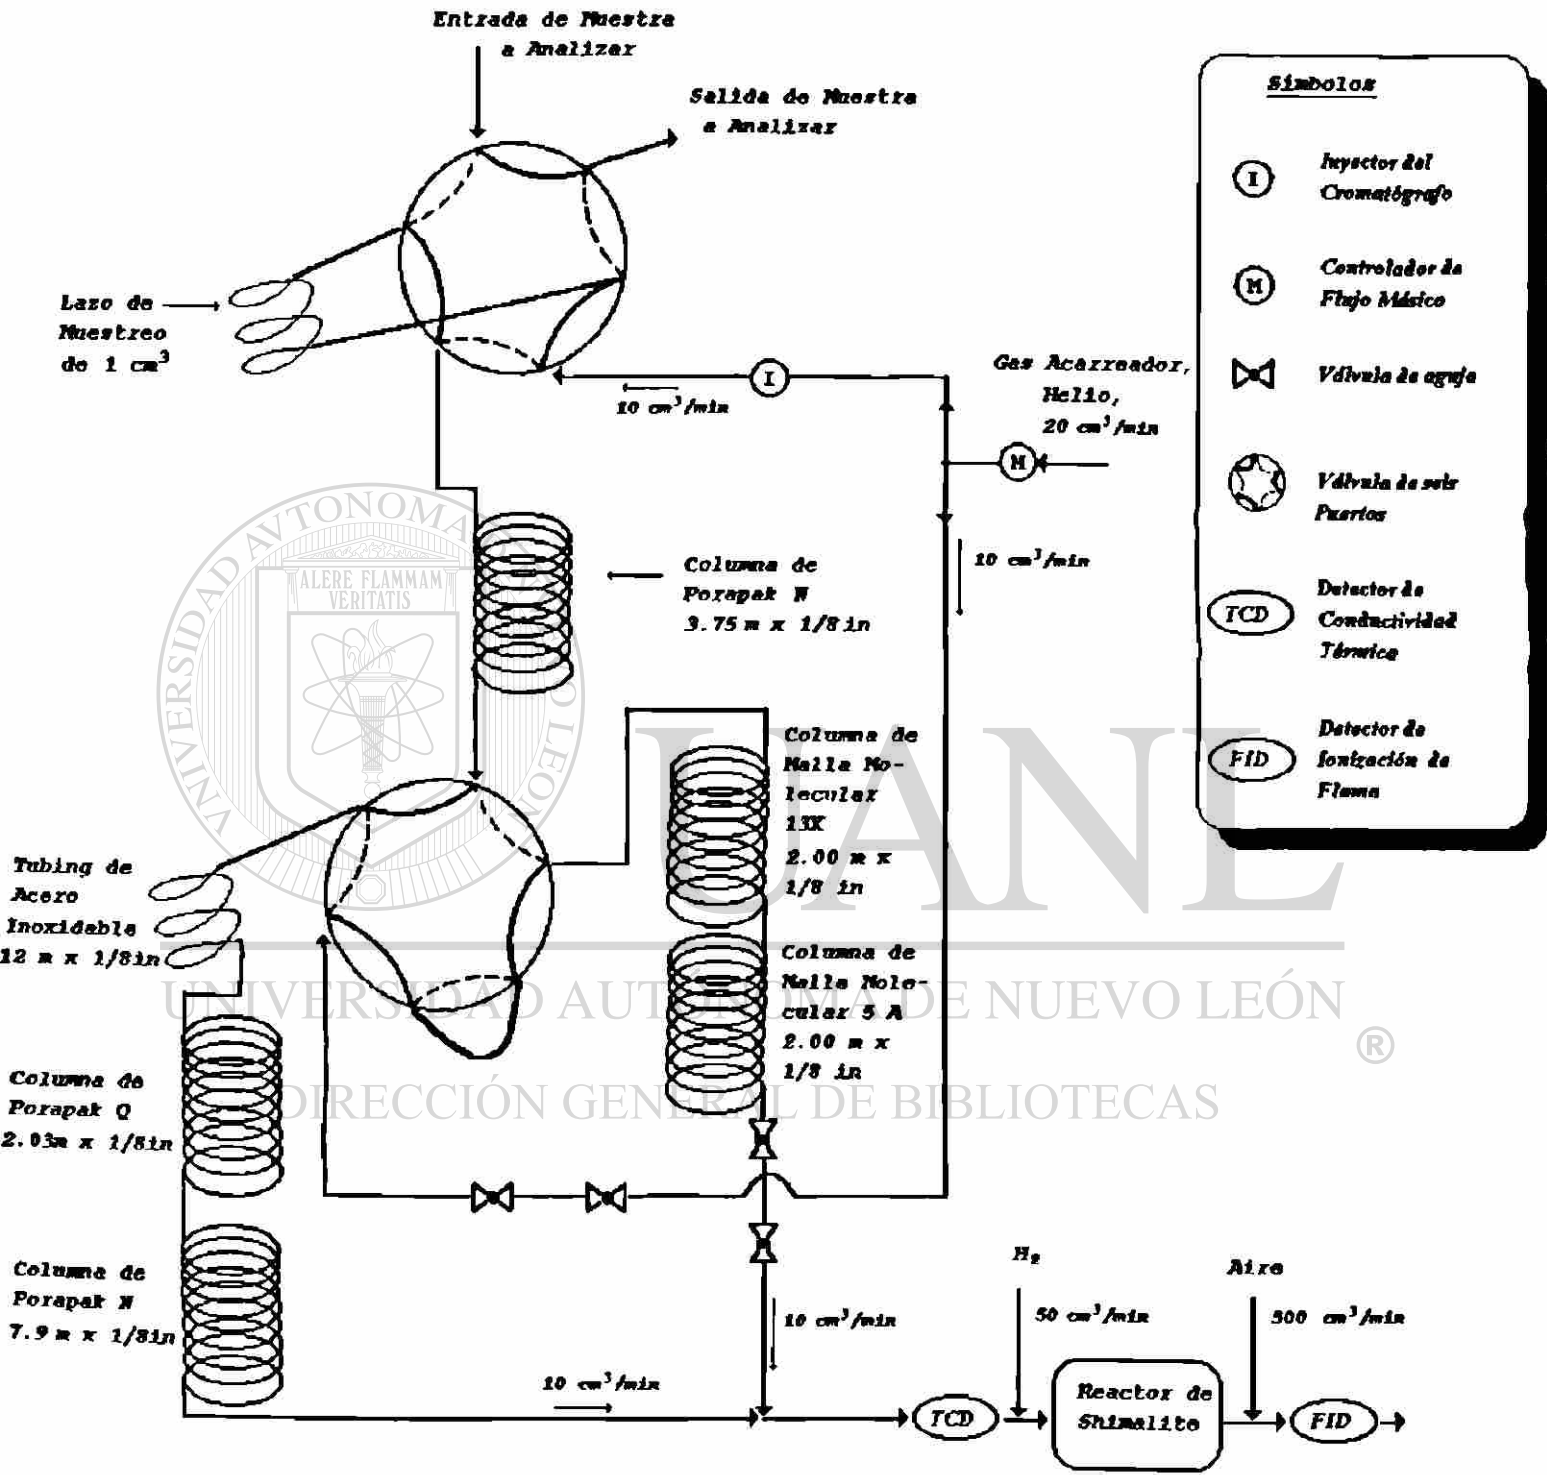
Entrada de Muestra a Analizar

Salida de Muestra a Analizar

Simbolos

I Inyector del Cromatógrafo

M Controlador de Flujo Másico

Válvula de aguja

Válvula de seis Puertos

TCD Detector de Conductividad Térmica

FID Detector de Ionización de Flama

Lazo de Muestreo de 1 $cm^3$

I

10 $cm^3/min$

Gas Acarreador, Helio, 20 $cm^3/min$

M

10 $cm^3/min$

Columna de Porapak N 3.75 m x 1/8 in

Columna de Malla Molecular 13X 2.00 m x 1/8 in

Tubing de Acero Inoxidable 12 m x 1/8in

Columna de Malla Molecular 5 A 2.00 m x 1/8 in

Columna de Porapak Q 2.03m x 1/8in

Columna de Porapak N 7.9 m x 1/8in

10 $cm^3/min$

$H_2$

50 $cm^3/min$

Aire

300 $cm^3/min$

10 $cm^3/min$

TCD

Reactor de Shimalite

FID

ALERE FLAMMAM VERITATIS

UNIVERSIDAD AUTÓNOMA DE NUEVO LEÓN

UANL

UNIVERSIDAD AUTÓNOMA DE NUEVO LEÓN ®

DIRECCIÓN GENERAL DE BIBLIOTECAS